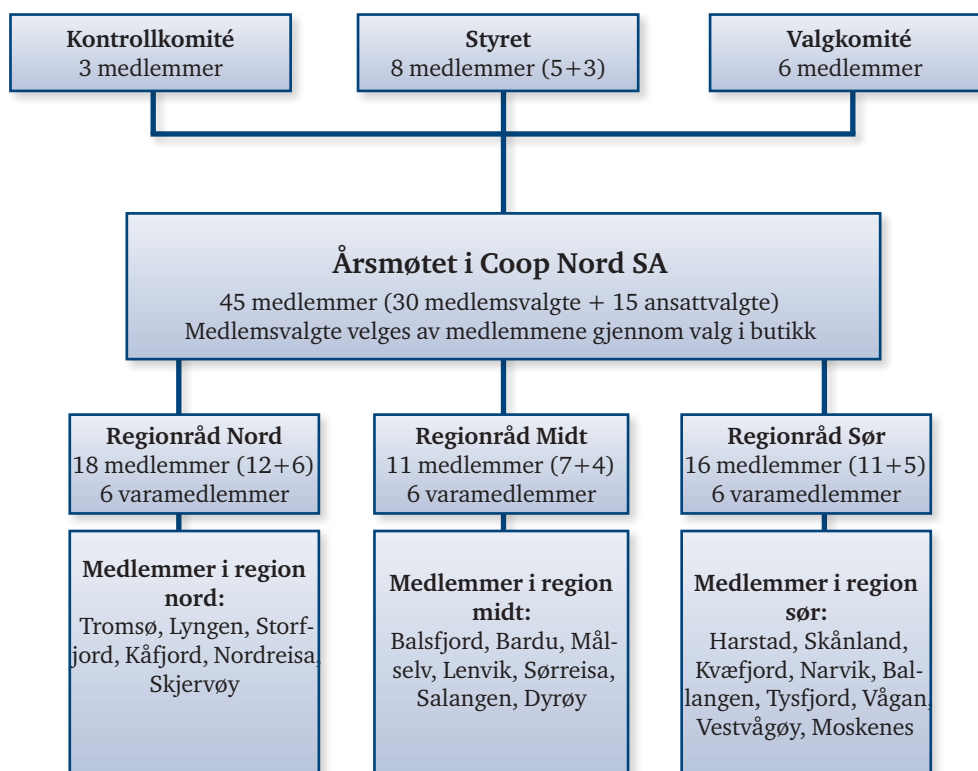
**Kontrollkomité**
3 medlemmer

**Styret**
8 medlemmer (5+3)

**Valgkomité**
6 medlemmer

**Årsmøtet i Coop Nord SA**
45 medlemmer (30 medlemsvalgte + 15 ansattvalgte)
Medlemsvalgte velges av medlemmene gjennom valg i butikk

**Regionråd Nord**
18 medlemmer (12+6)
6 varamedlemmer

**Regionråd Midt**
11 medlemmer (7+4)
6 varamedlemmer

**Regionråd Sør**
16 medlemmer (11+5)
6 varamedlemmer

**Medlemmer i region nord:**
Tromsø, Lyngen, Storfjord, Kåfjord, Nordreisa, Skjervøy

**Medlemmer i region midt:**
Balsfjord, Bardu, Målselv, Lenvik, Sørreisa, Salangen, Dyrøy

**Medlemmer i region sør:**
Harstad, Skånland, Kvæfjord, Narvik, Ballangen, Tysfjord, Vågan, Vestvågøy, Moskenes